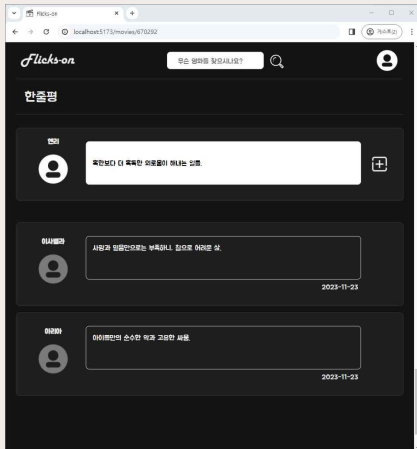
Flicks-on
localhost:5173/movies/670292
게스트(2)

Flicks-on
무슨 영화를 찾으시나요?

한줄평

헨리
혹한보다 더 혹독한 외로움이 하나는 있음.

이사벨라
사랑과 믿음만으로는 부족하니, 참으로 어려운 삶.
2023-11-23

아리아
아이루만의 순수한 의과 고요한 싸움.
2023-11-23